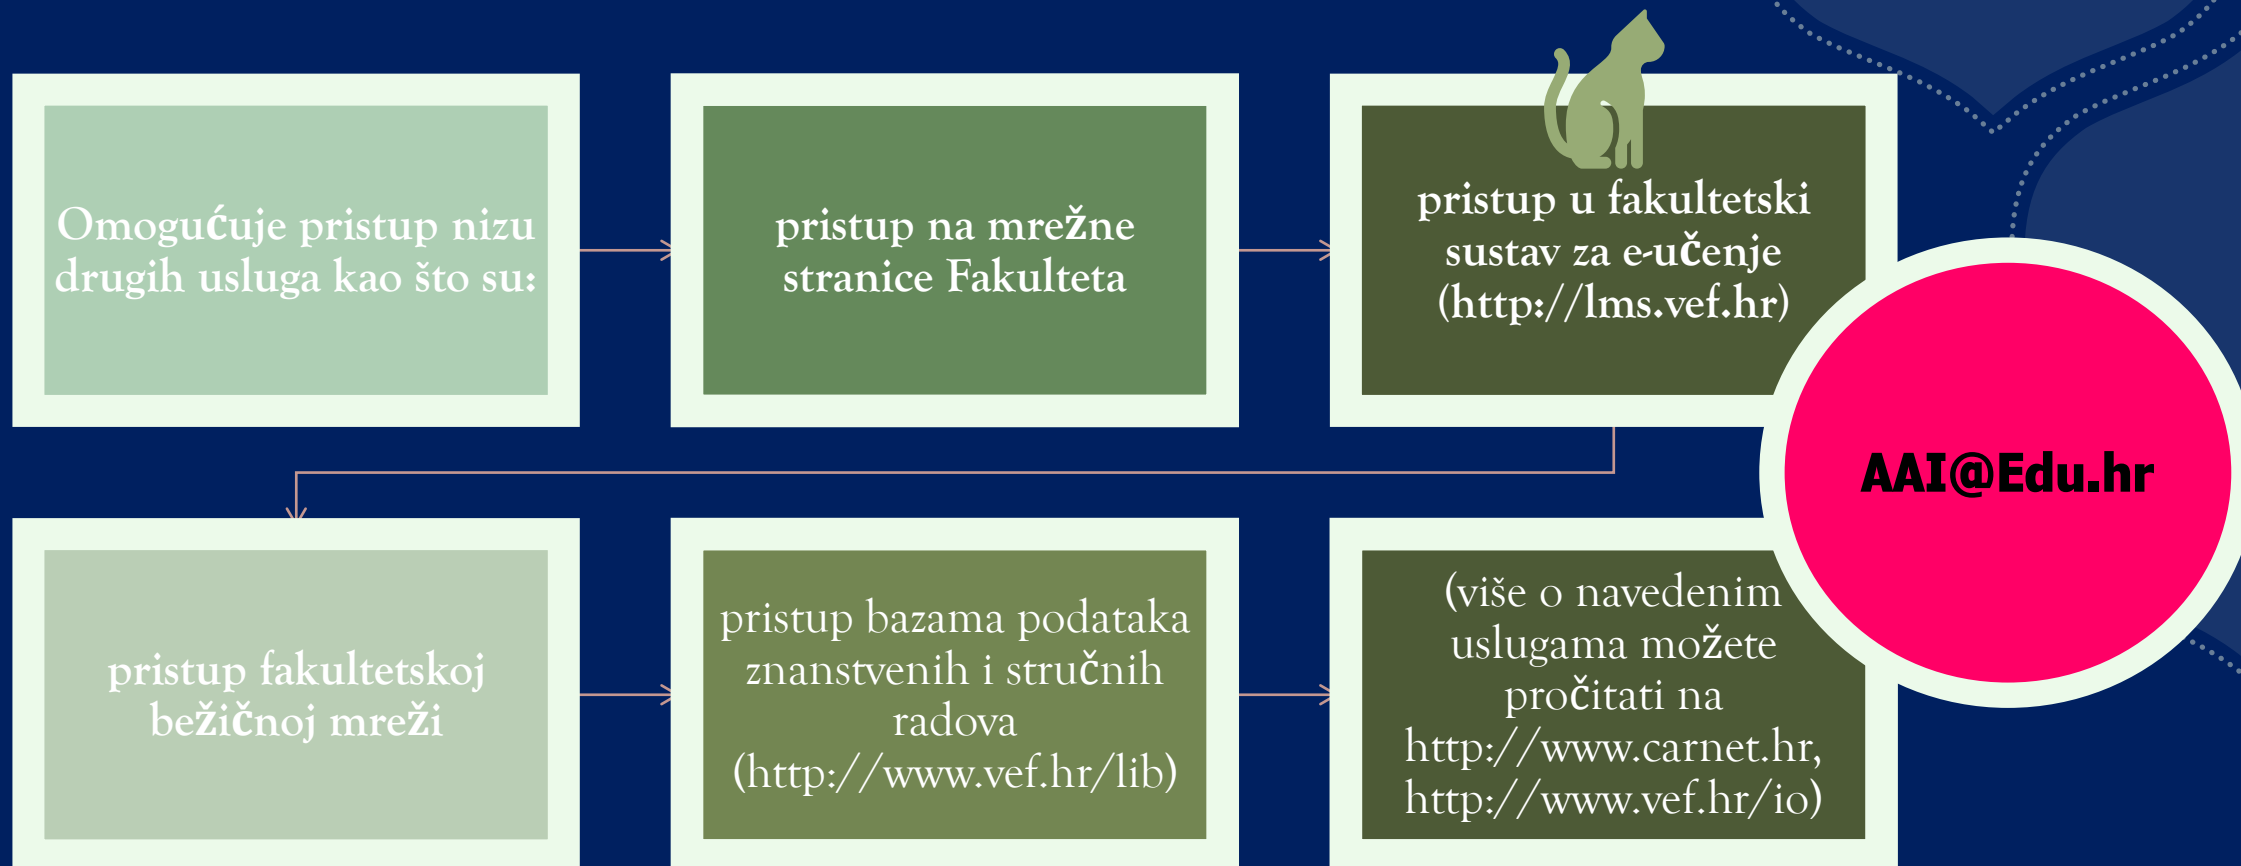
Omogućuje pristup nizu drugih usluga kao što su:

pristup na mrežne stranice Fakulteta

pristup u fakultetski sustav za e-učenje (http://lms.vef.hr)

AAI@Edu.hr

pristup fakultetskoj bežičnoj mreži

pristup bazama podataka znanstvenih i stručnih radova (http://www.vef.hr/lib)

(više o navedenim uslugama možete pročitati na http://www.carnet.hr, http://www.vef.hr/io)